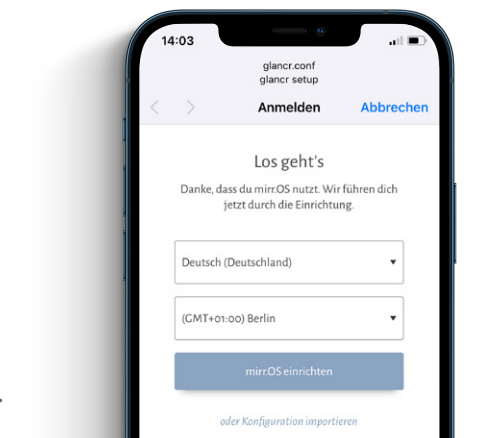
14:03

glancr.conf
glancr setup

Anmelden Abbrechen

Los geht's

Danke, dass du mirr.OS nutzt. Wir führen dich jetzt durch die Einrichtung.

Deutsch (Deutschland)

(GMT+01:00) Berlin

mirr.OS einrichten

oder Konfiguration importieren